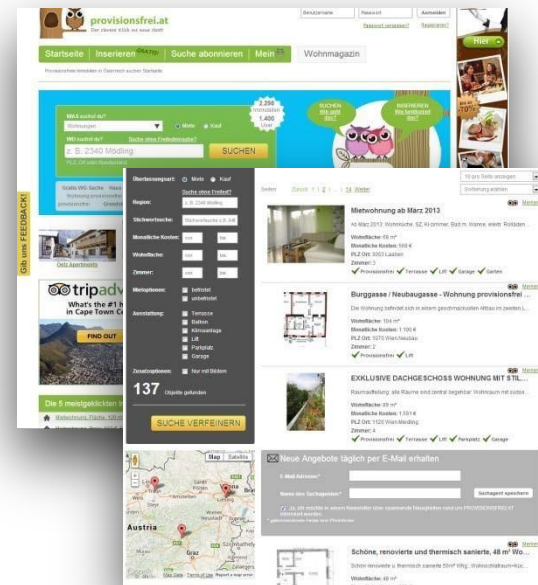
provisionsfrei.at
Der clevere Klick zur neuen Wohnung

Benutzername
Passwort
Anmelden
Passwort vergessen?
Registrieren?

Hier

Startseite
Inserieren GRATIS!
Suche abonnieren
Mein
Wohnmagazin

Provisionsfreie Immobilien in Österreich suchen Startseite

WAS suchst du?
Wohnungen
Miete
Kauf
WO suchst du?
Suche ohne Freizeitwohnsitz?
z. B. 2340 Mödling
PLZ, Ort oder Bezirksname
SUCHEN

2.200 Immobilien
1.400 User

SUCHEN Wie geht das?
INSERIEREN Wie funktioniert das?

Gib uns FEEDBACK!

Oels Apartments

tripadv
What's the #1 h
in Cape Town C
FIND OUT

Die 5 meistgeklickten
Wohnungen, Fläche: 120m

Übertassungsart: Miete Kauf
Suche ohne Freizeit?
Region: z. B. 2340 Mödling
Stichwortsuche: Stichwortsuche z.B. Altb
Monatliche Kosten: von bis
Wohnfläche: von bis
Zimmer: von bis
Mietoptionen: befristet unbefristet
Ausstattung: Terrasse Balkon Klimaanlage Lift Parkplatz Garage
Zusatzoptionen: Nur mit Bildern
137 Objekte gefunden
SUCHE VERFEINERN

Seiten Zurück 1 2 ... 14 Weiter
10 pro Seite anzeigen
Sortierung wählen

Merken
Mietwohnung ab März 2013
Ab März 2013: Wohnküche, SZ, KI-zimmer, Bad m. Wanne, steckt. Rollladen ...
Wohnfläche: 60 m²
Monatliche Kosten: 500 €
PLZ Ort: 5003 Laaben
Zimmer: 3
Provisionsfrei Terrasse Lift Garage Garten

Merken
Burggasse / Neubaugasse - Wohnung provisionsfrei ...
Die Wohnung befindet sich in einem geschmackvollen Altbau im zweiten L...
Wohnfläche: 104 m²
Monatliche Kosten: 1.100 €
PLZ Ort: 1070 Wien/Neubau
Provisionsfrei Lift

Merken
EXKLUSIVE DACHGESCHOSS WOHNUNG MIT STIL...
Raumaufteilung: alle Räume sind zentral begehbar. Wohnraum mit sudse...
Wohnfläche: 89 m²
Monatliche Kosten: 1.301 €
PLZ Ort: 1120 Wien/Meidling
Zimmer: 4
Provisionsfrei Terrasse Lift Parkplatz Garage

Map Satellite
Austria
Graz
Map Data Terms of Use Report a map error

Neue Angebote täglich per E-Mail erhalten
E-Mail Adresse*
Name des Suchagenten*
Suchagent speichern
Ja, ich möchte in einem Newsletter über spannende Neuigkeiten rund um PROVISIONSFREI.AT informiert werden.
* gekennzeichnete Felder sind Pflichtfelder

Merken
Schöne, renovierte und thermisch sanierte, 48 m² Wo...
Schöne renovierte u. thermisch sanierte 48m² Whg.: Wohnschlafraum+Küc...
Wohnfläche: 48 m²